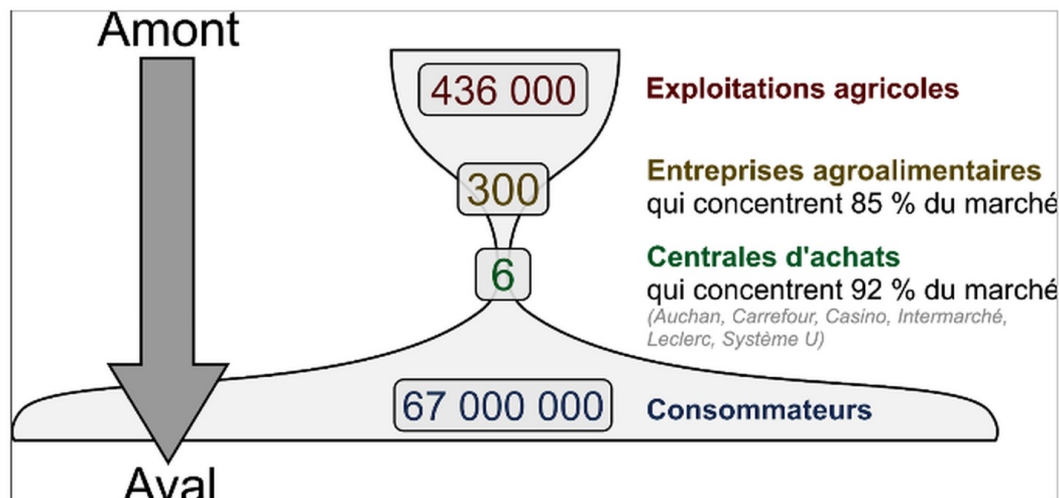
Amont

436 000 Exploitations agricoles

300 Entreprises agroalimentaires qui concentrent 85 % du marché

6 Centrales d'achats qui concentrent 92 % du marché (Auchan, Carrefour, Casino, Intermarché, Leclerc, Système U)

67 000 000 Consommateurs

Aval